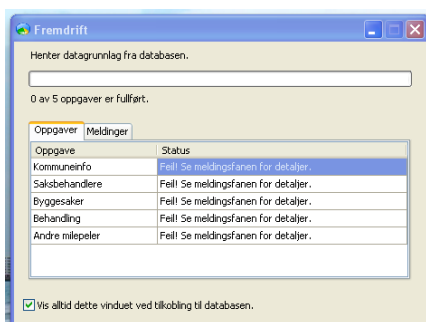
Fremdrift

Henter datagrunnlag fra databasen.

0 av 5 oppgaver er fullført.

Oppgaver | Meldinger

| Oppgave | Status |
|---|---|
| Kommuneinfo | Feil! Se meldingsfanen for detaljer. |
| Saksbehandlere | Feil! Se meldingsfanen for detaljer. |
| Byggesaker | Feil! Se meldingsfanen for detaljer. |
| Behandling | Feil! Se meldingsfanen for detaljer. |
| Andre milepeler | Feil! Se meldingsfanen for detaljer. |

Vis alltid dette vinduet ved tilkobling til databasen.